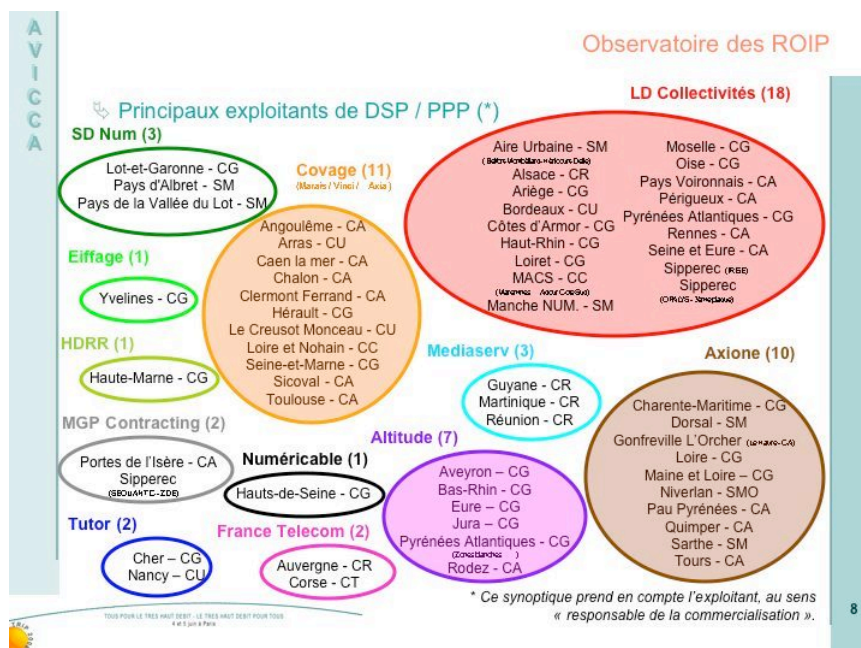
A
V
I
C
C
A

Observatoire des ROIP

Principaux exploitants de DSP / PPP (*)

SD Num (3)
Lot-et-Garonne - CG
Pays d'Albret - SM
Pays de la Vallée du Lot - SM

Covage (11)
(Marais / Vinci / Axia)
Angoulême - CA
Arras - CU
Caen la mer - CA
Chalon - CA
Clermont Ferrand - CA
Hérault - CG
Le Creusot Monceau - CU
Loire et Nohain - CC
Seine-et-Marne - CG
Sicoval - CA
Toulouse - CA

LD Collectivités (18)
Aire Urbaine - SM
([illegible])
Alsace - CR
Ariège - CG
Bordeaux - CU
Côtes d'Armor - CG
Haut-Rhin - CG
Loiret - CG
MACS - CC
([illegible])
Manche NUM. - SM
Moselle - CG
Oise - CG
Pays Voironnais - CA
Périgueux - CA
Pyrénées Atlantiques - CG
Rennes - CA
Seine et Eure - CA
Sipperec (RSE)
Sipperec
([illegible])

Eiffage (1)
Yvelines - CG

HDRR (1)
Haute-Marne - CG

Mediaserv (3)
Guyane - CR
Martinique - CR
Réunion - CR

Axione (10)
Charente-Maritime - CG
Dorsal - SM
Gonfreville L'Orcher (Le Havre-CA)
Loire - CG
Maine et Loire – CG
Niverlan - SMO
Pau Pyrénées - CA
Quimper - CA
Sarthe - SM
Tours - CA

MGP Contracting (2)
Portes de l'Isère - CA
Sipperec
(SEOUANTIC-ZDE)

Numéricable (1)
Hauts-de-Seine - CG

Altitude (7)
Aveyron – CG
Bas-Rhin - CG
Eure – CG
Jura – CG
Pyrénées Atlantiques - CG
(Zones blanches)
Rodez - CA

Tutor (2)
Cher – CG
Nancy – CU

France Telecom (2)
Auvergne - CR
Corse - CT

* Ce synoptique prend en compte l'exploitant, au sens « responsable de la commercialisation ».

TOUS POUR LE TRES HAUT DEBIT : LE TRES HAUT DEBIT POUR TOUS
4 et 5 juin à Paris

8